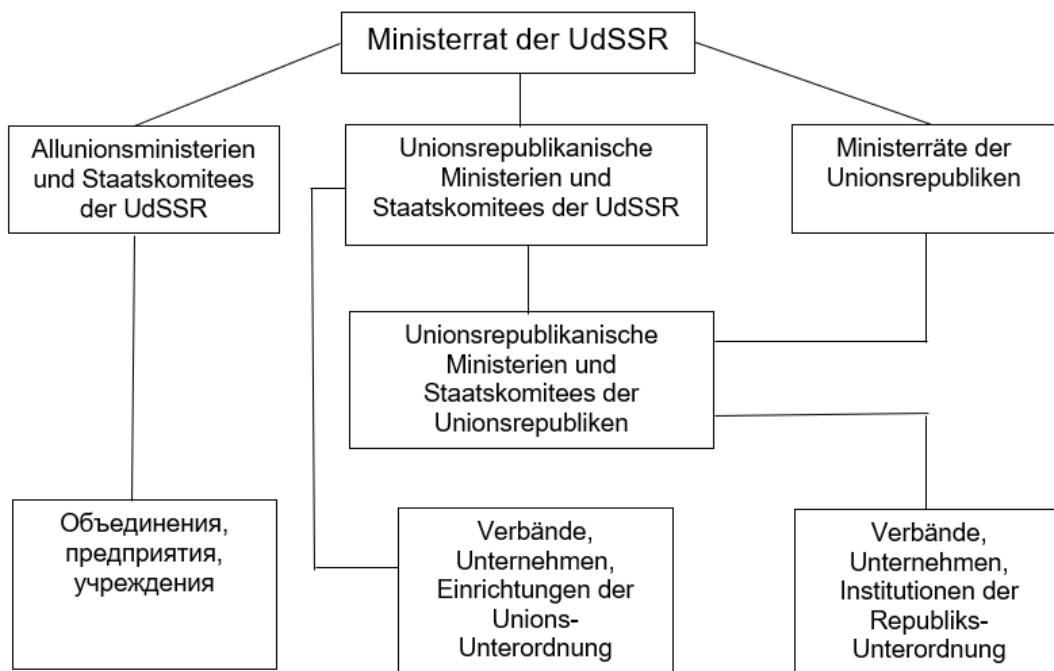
Ministerrat der UdSSR

Allunionsministerien und Staatskomitees der UdSSR

Unionsrepublikanische Ministerien und Staatskomitees der UdSSR

Ministerräte der Unionsrepubliken

Unionsrepublikanische Ministerien und Staatskomitees der Unionsrepubliken

Объединения, предприятия, учреждения

Verbände, Unternehmen, Einrichtungen der Unions-Unterordnung

Verbände, Unternehmen, Institutionen der Republiks-Unterordnung